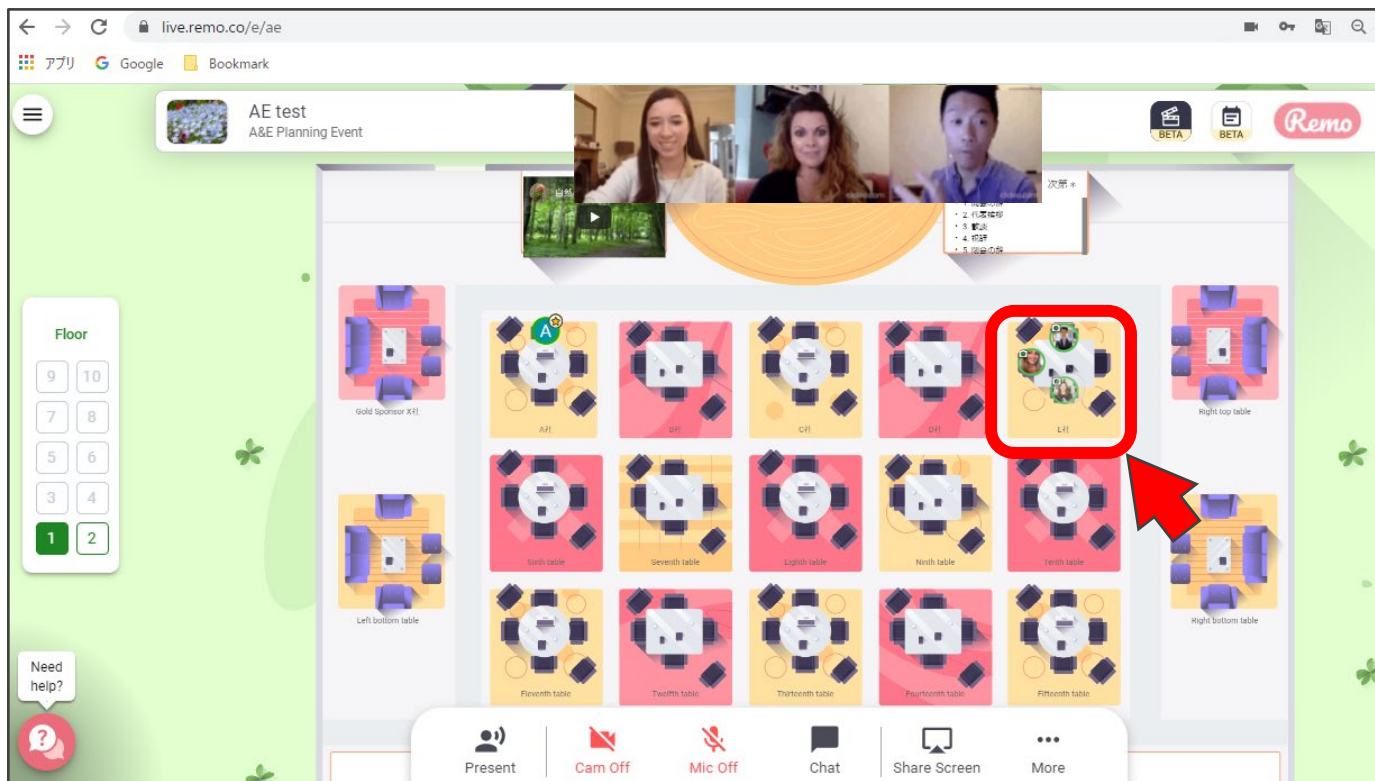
live.remo.co/e/ae

アプリ Google Bookmark

AE test
A&E Planning Event

BETA BETA Remo

次第

Floor

9 10
7 8
5 6
3 4
1 2

Gold Sponsor X社

A社 B社 C社 D社 E社

Right top table

Sixth table Seventh table Eighth table Ninth table Tenth table

Left bottom table

Right bottom table

Eleventh table Twelfth table Thirteenth table Fourteenth table Fifteenth table

Need help?

Present Cam Off Mic Off Chat Share Screen More